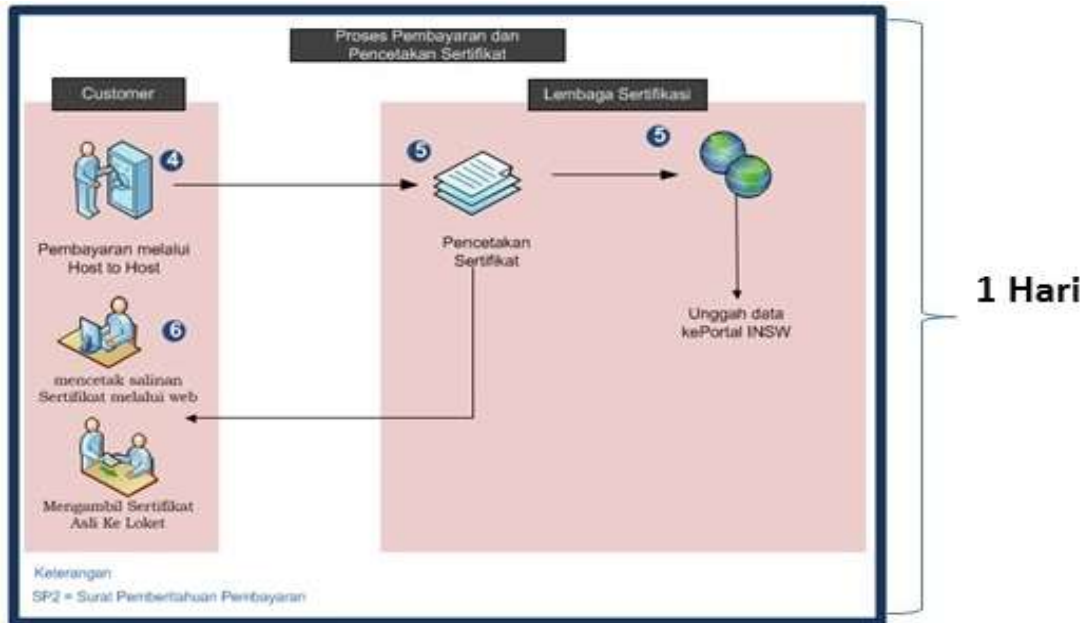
Proses Pembayaran dan Pencetakan Sertifikat

Customer

Lembaga Sertifikasi

4

Pembayaran melalui Host to Host

5

Pencetakan Sertifikat

5

Unggah data kePortal INSW

6

mencetak salinan Sertifikat melalui web

Mengambil Sertifikat Asli Ke Loket

Keterangan

SP2 = Surat Pemberitahuan Pembayaran

1 Hari